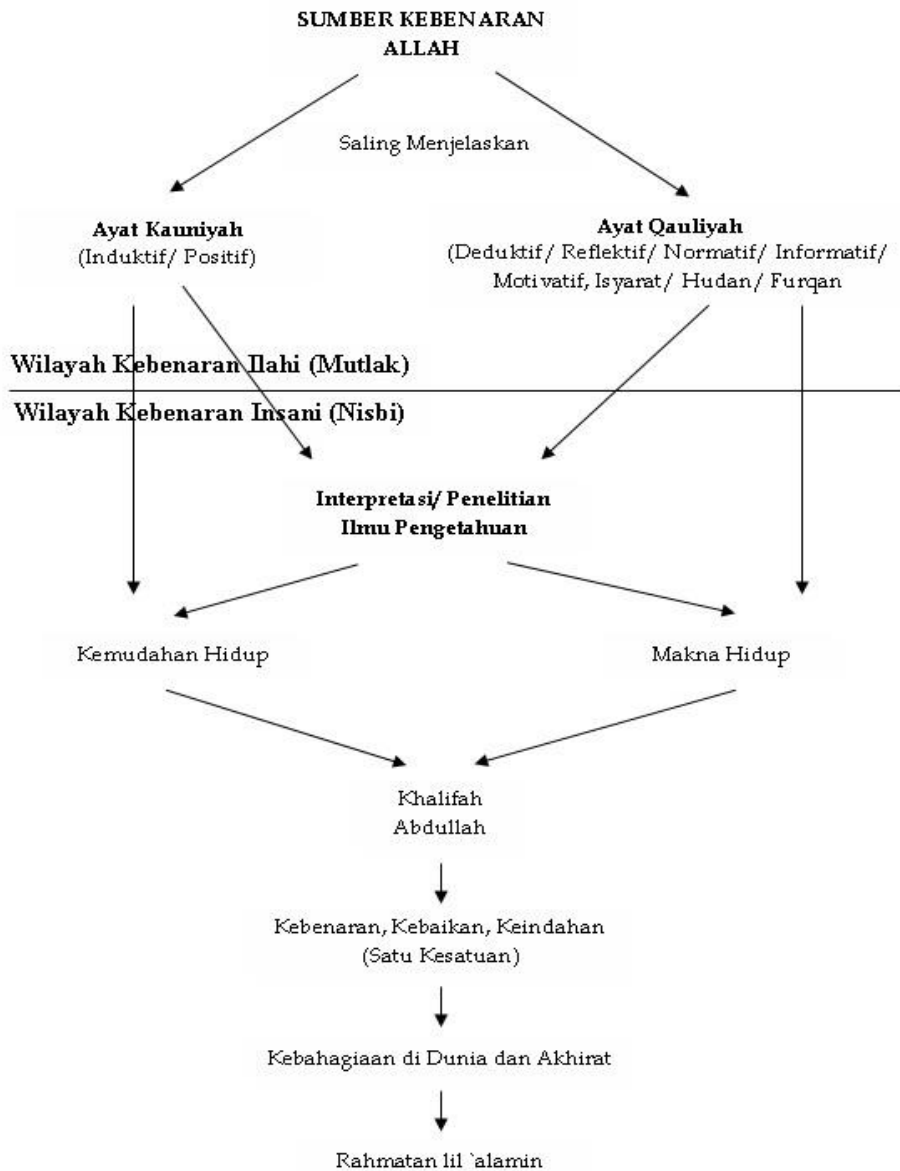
SUMBER KEBENARAN
ALLAH

Saling Menjelaskan

Ayat Kauniyah
(Induktif/ Positif)

Ayat Qauliyah
(Deduktif/ Reflektif/ Normatif/ Informatif/ Motivatif, Isyarat/ Hudan/ Furqan

Wilayah Kebenaran Ilahi (Mutlak)

Wilayah Kebenaran Insani (Nisbi)

Interpretasi/ Penelitian
Ilmu Pengetahuan

Kemudahan Hidup

Makna Hidup

Khalifah
Abdullah

Kebenaran, Kebaikan, Keindahan
(Satu Kesatuan)

Kebahagiaan di Dunia dan Akhirat

Rahmatan lil `alamin